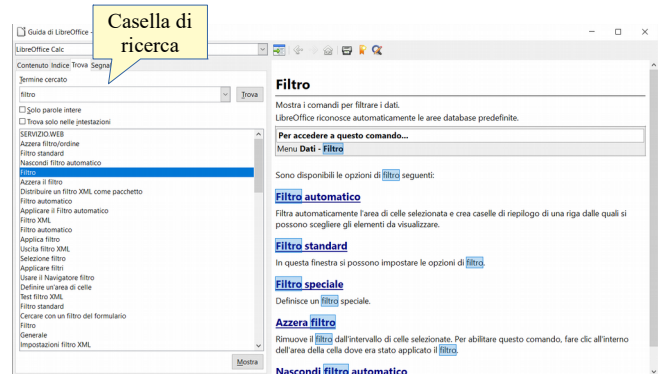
Guida di LibreOffice -

Casella di ricerca

LibreOffice Calc

Contenuto Indice Trova Segnal

Termine cercato

filtro

Trova

Solo parole intere

Trova solo nelle intestazioni

SERVIZIO.WEB
Azzera filtro/ordine
Filtro standard
Nascondi filtro automatico
Filtro
Azzera il filtro
Distribuire un filtro XML come pacchetto
Filtro automatico
Applicare il Filtro automatico
Filtro XML
Filtro automatico
Applica filtro
Uscita filtro XML
Selezione filtro
Applicare filtri
Usare il Navigatore filtro
Definire un'area di celle
Test filtro XML
Filtro standard
Cercare con un filtro del formulario
Filtro
Generale
Impostazioni filtro XML

Mostra

Filtro

Mostra i comandi per filtrare i dati.

LibreOffice riconosce automaticamente le aree database predefinite.

| Per accedere a questo comando... |
|---|
| Menu Dati - Filtro |

Sono disponibili le opzioni di filtro seguenti:

Filtro automatico

Filtra automaticamente l'area di celle selezionata e crea caselle di riepilogo di una riga dalle quali si possono scegliere gli elementi da visualizzare.

Filtro standard

In questa finestra si possono impostare le opzioni di filtro.

Filtro speciale

Definisce un filtro speciale.

Azzera filtro

Rimuove il filtro dall'intervallo di celle selezionate. Per abilitare questo comando, fare clic all'interno dell'area della cella dove era stato applicato il filtro.

Nascondi filtro automatico